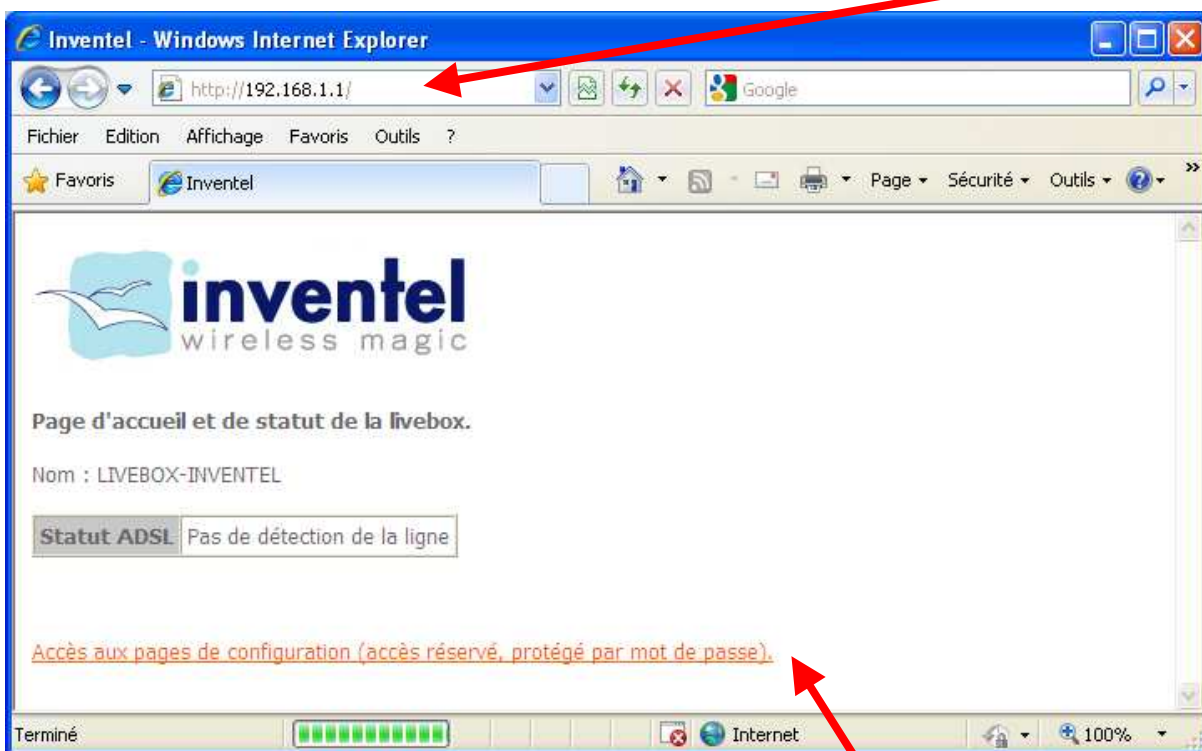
Inventel - Windows Internet Explorer

http://192.168.1.1/

Google

Fichier Edition Affichage Favoris Outils ?

Favoris Inventel

Page ▾ Sécurité ▾ Outils ▾

inventel
wireless magic

Page d'accueil et de statut de la livebox.

Nom : LIVEBOX-INVENTEL

| Statut ADSL | Pas de détection de la ligne |
|---|---|

Accès aux pages de configuration (accès réservé, protégé par mot de passe).

Terminé Internet 100%